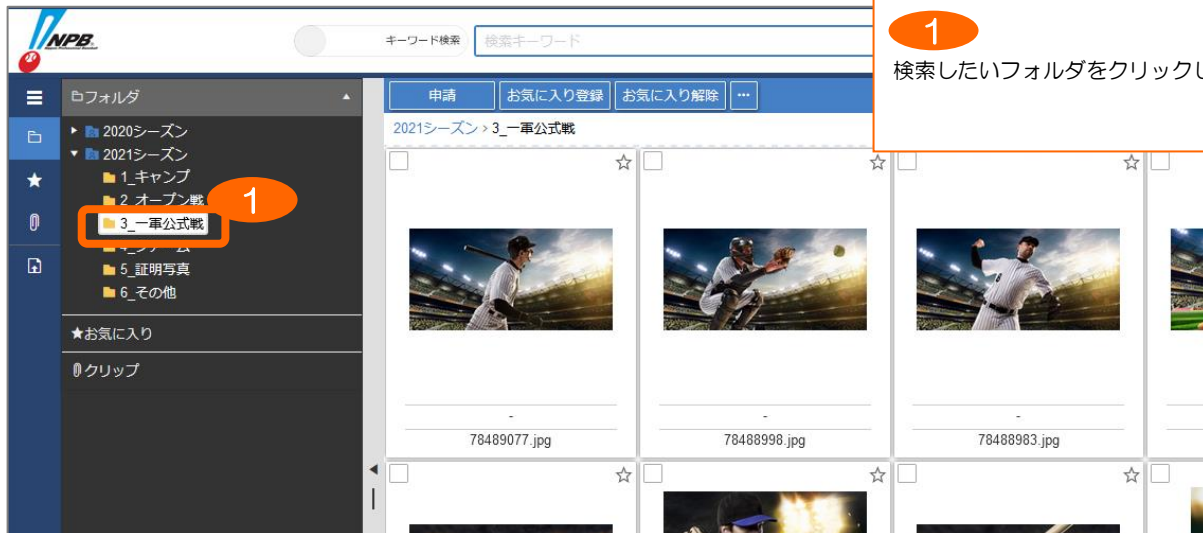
NPB

キーワード検索 検索キーワード

1
検索したいフォルダをクリックし

フォルダ
2020シーズン
2021シーズン
1_キャンプ
2_オープン戦
3_一軍公式戦
4_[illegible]
5_証明写真
6_その他

1

★お気に入り
クリップ

申請 お気に入り登録 お気に入り解除 ···

2021シーズン > 3_一軍公式戦

-
78489077.jpg

-
78488998.jpg

-
78488983.jpg